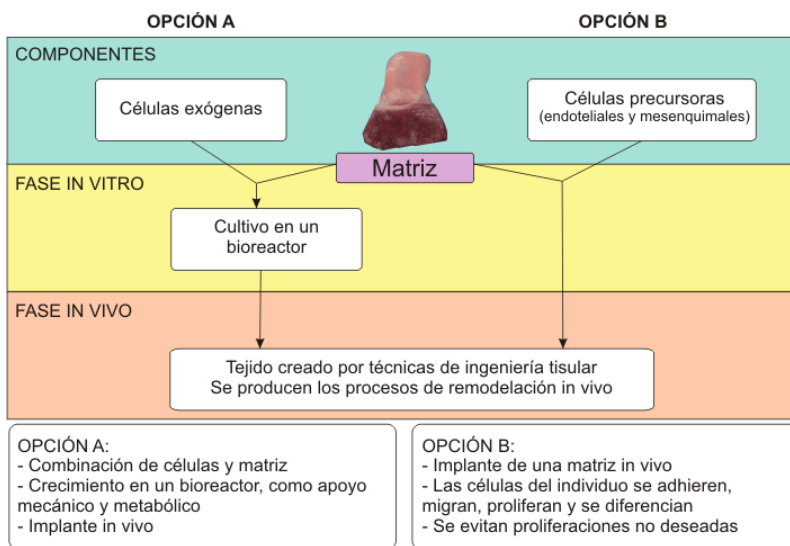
OPCIÓN A

OPCIÓN B

COMPONENTES

Células exógenas

Células precursoras (endoteliales y mesenquimales)

Matriz

FASE IN VITRO

Cultivo en un bioreactor

FASE IN VIVO

Tejido creado por técnicas de ingeniería tisular
Se producen los procesos de remodelación in vivo

OPCIÓN A:
- Combinación de células y matriz
- Crecimiento en un bioreactor, como apoyo mecánico y metabólico
- Implante in vivo

OPCIÓN B:
- Implante de una matriz in vivo
- Las células del individuo se adhieren, migran, proliferan y se diferencian
- Se evitan proliferaciones no deseadas